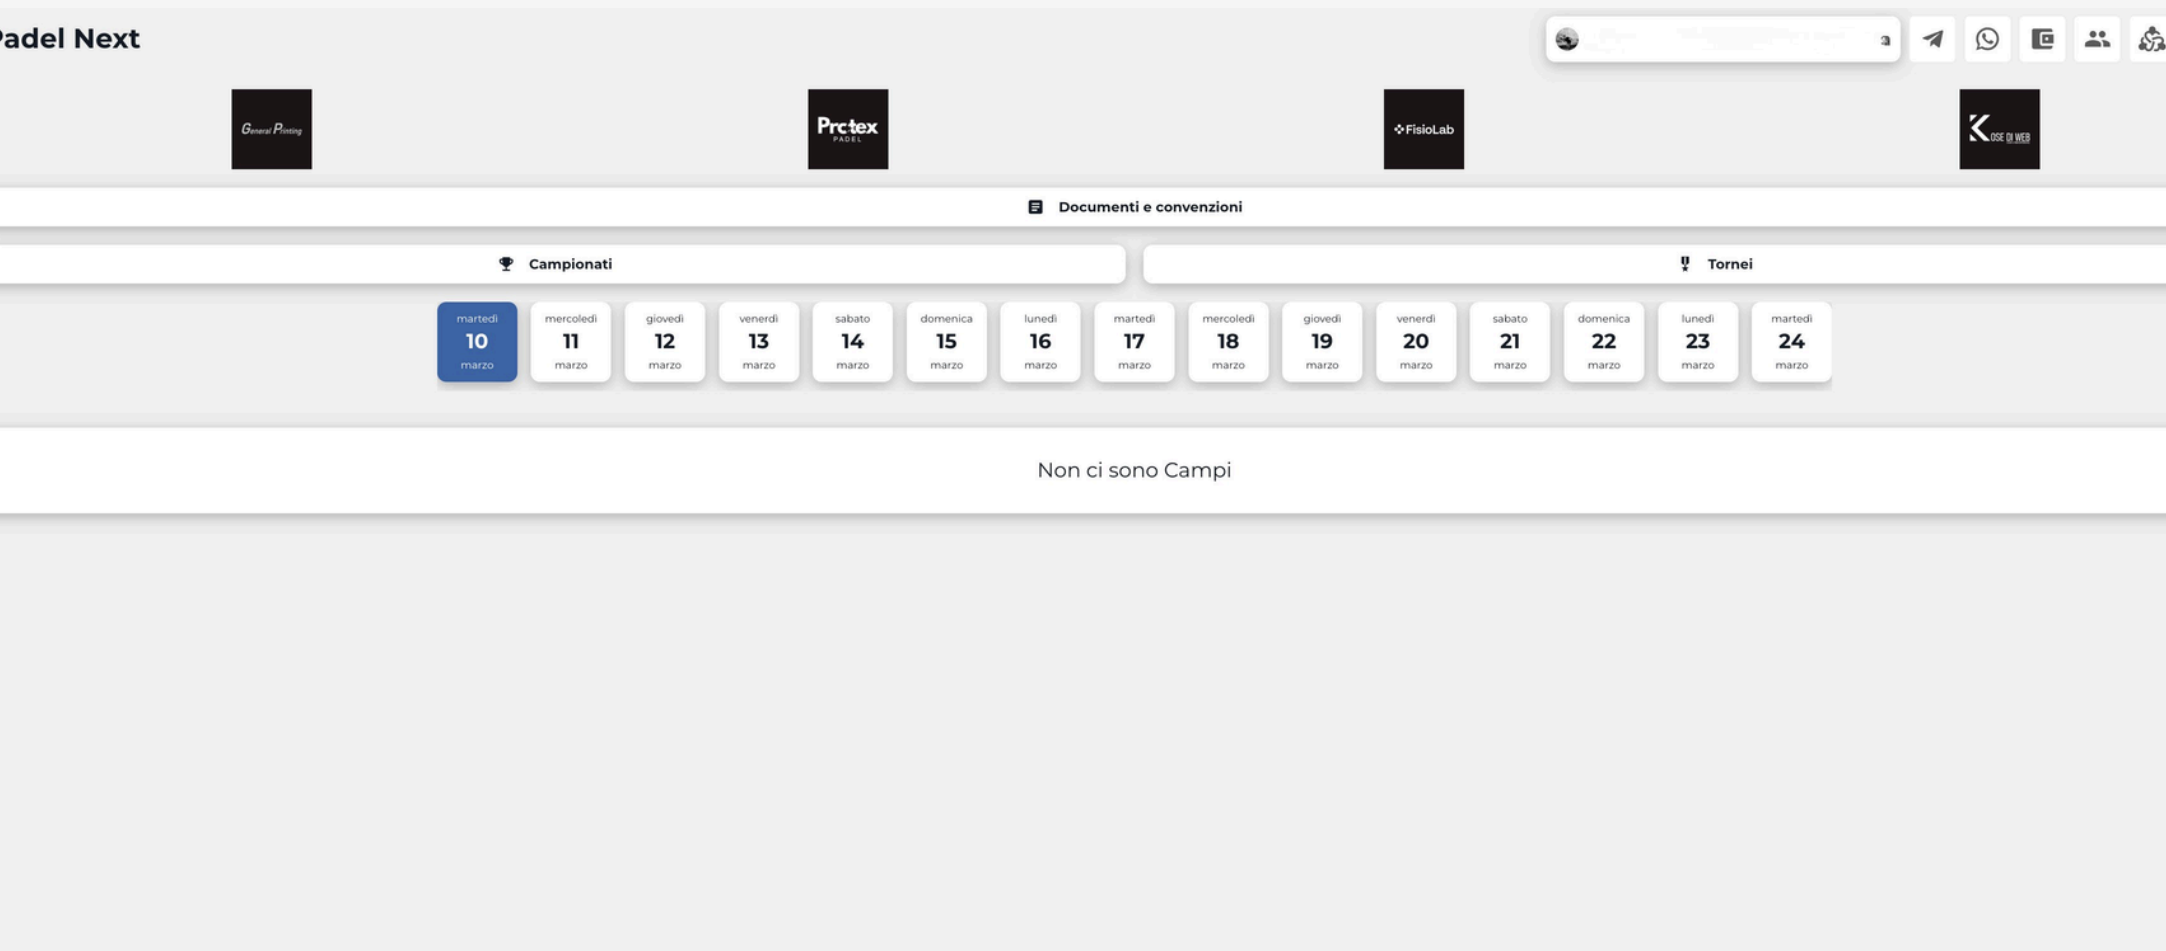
adel Next

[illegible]

General Printing

Protex PADEL

FisioLab

KOSE DI WEB

Documenti e convenzioni

Campionati

Tornei

martedì 10 marzo

mercoledì 11 marzo

giovedì 12 marzo

venerdì 13 marzo

sabato 14 marzo

domenica 15 marzo

lunedì 16 marzo

martedì 17 marzo

mercoledì 18 marzo

giovedì 19 marzo

venerdì 20 marzo

sabato 21 marzo

domenica 22 marzo

lunedì 23 marzo

martedì 24 marzo

Non ci sono Campi